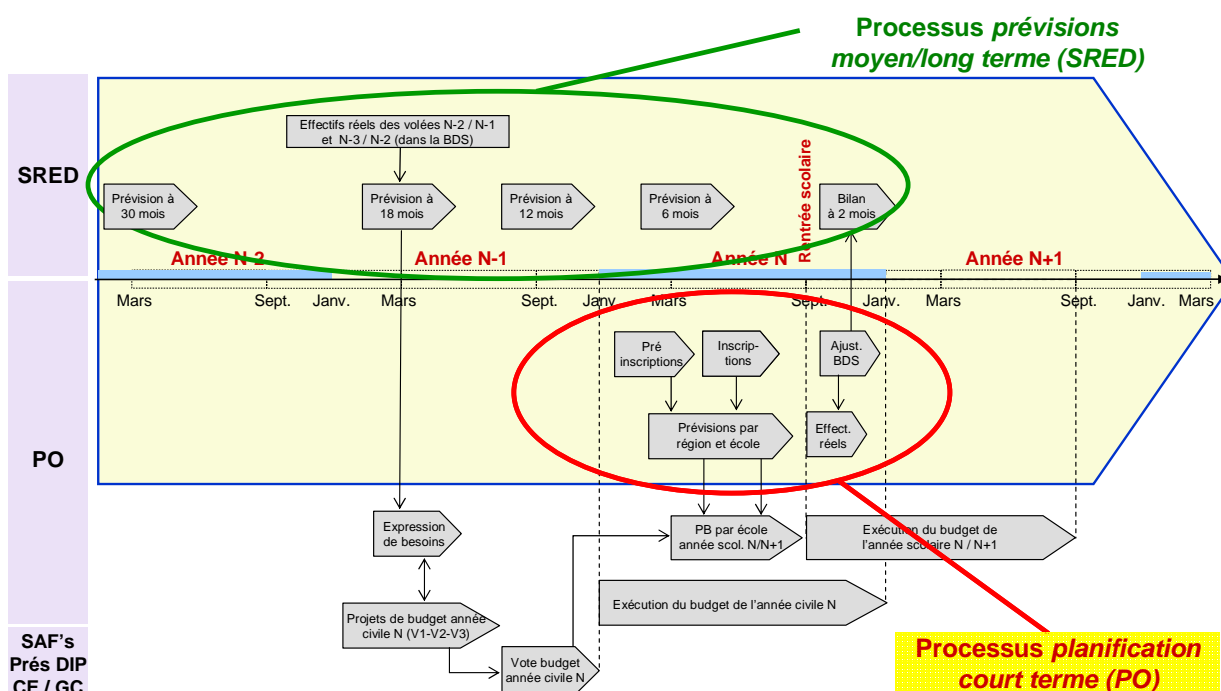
Processus *prévisions moyen/long terme (SRED)*

SRED

PO

SAF's
Prés DIP
CE / GC

Effectifs réels des volées N-2 / N-1 et N-3 / N-2 (dans la BDS)

Prévision à 30 mois

Prévision à 18 mois

Prévision à 12 mois

Prévision à 6 mois

Rentrée scolaire

Bilan à 2 mois

Année N-2

Année N-1

Année N

Année N+1

Mars

Sept.

Janv.

Mars

Sept.

Janv.

Mars

Sept.

Janv.

Mars

Sept.

Janv.

Mars

Pré inscriptions

Inscrip-tions

Ajust. BDS

Prévisions par région et école

Effect. réels

Expression de besoins

PB par école année scol. N/N+1

Exécution du budget de l'année scolaire N / N+1

Exécution du budget de l'année civile N

Projets de budget année civile N (V1-V2-V3)

Vote budget année civile N

Processus *planification court terme (PO)*